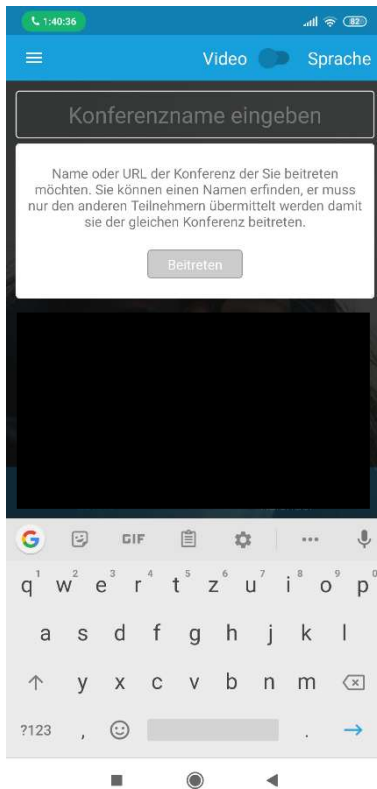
1:40:36

82

Video Sprache

Konferenzname eingeben

Name oder URL der Konferenz der Sie beitreten möchten. Sie können einen Namen erfinden, er muss nur den anderen Teilnehmern übermittelt werden damit sie der gleichen Konferenz beitreten.

Beitreten

GIF

q 1 w 2 e 3 r 4 t 5 z 6 u 7 i 8 o 9 p 0

a s d f g h j k l

y x c v b n m

?123 , .